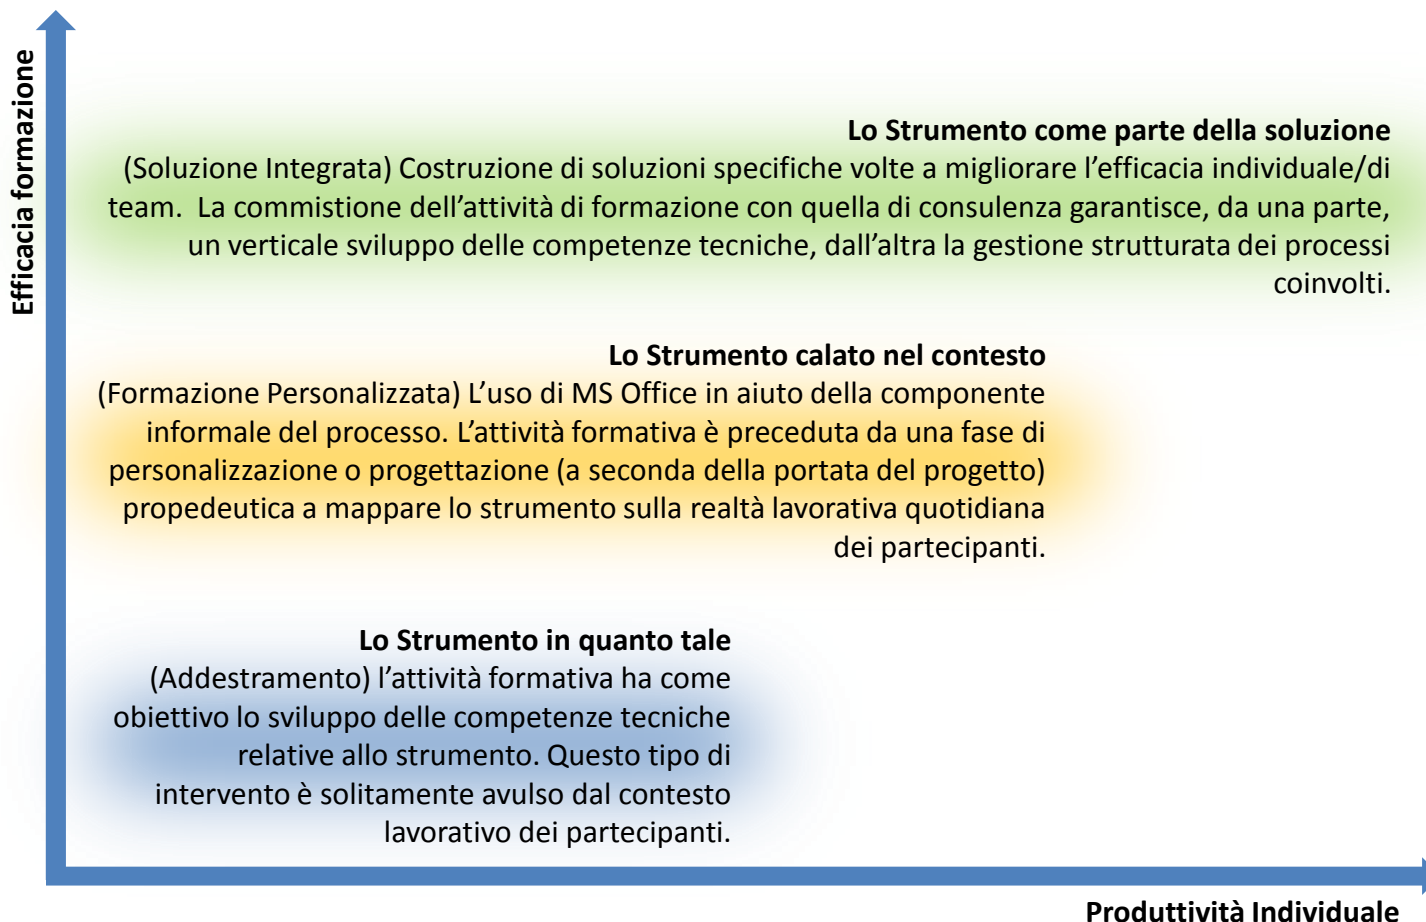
Efficacia formazione

Lo Strumento come parte della soluzione
(Soluzione Integrata) Costruzione di soluzioni specifiche volte a migliorare l'efficacia individuale/di team. La commistione dell'attività di formazione con quella di consulenza garantisce, da una parte, un verticale sviluppo delle competenze tecniche, dall'altra la gestione strutturata dei processi coinvolti.

Lo Strumento calato nel contesto
(Formazione Personalizzata) L'uso di MS Office in aiuto della componente informale del processo. L'attività formativa è preceduta da una fase di personalizzazione o progettazione (a seconda della portata del progetto) propedeutica a mappare lo strumento sulla realtà lavorativa quotidiana dei partecipanti.

Lo Strumento in quanto tale
(Addestramento) l'attività formativa ha come obiettivo lo sviluppo delle competenze tecniche relative allo strumento. Questo tipo di intervento è solitamente avulso dal contesto lavorativo dei partecipanti.

Produttività Individuale